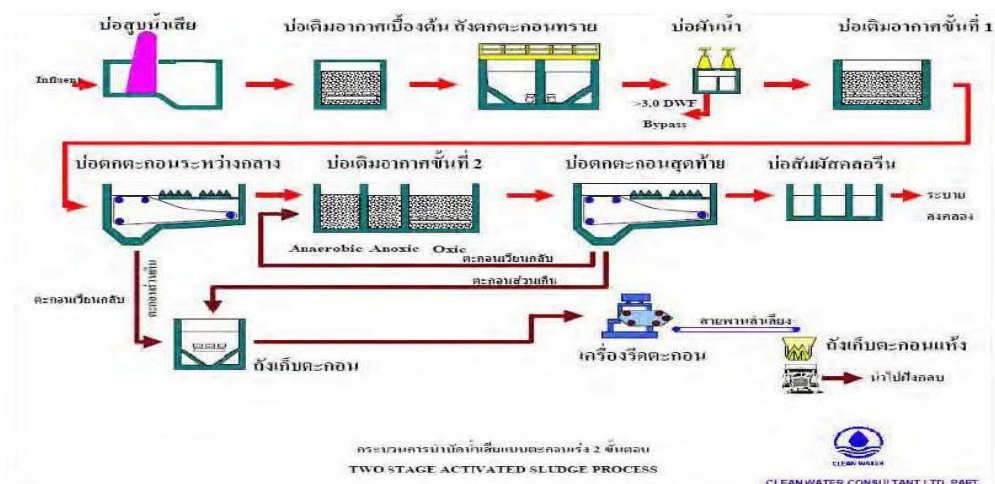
บ่อสูบน้ำเสีย

Influent

บ่อเติมอากาศเบื้องต้น

ถังตกตะกอนทราย

บ่อพักน้ำ

>3.0 DWF

Bypass

บ่อเติมอากาศขั้นที่ 1

บ่อตกตะกอนระหว่างกลาง

บ่อเติมอากาศขั้นที่ 2

Anaerobic Anoxic Oxic

บ่อตกตะกอนสุดท้าย

บ่อสัมผัสคลอรีน

ระบาย ลงคลอง

ตะกอนเวียนกลับ

ตะกอนส่วนเกิน

ตะกอนเวียนกลับ

ตะกอนส่วนเกิน

ถังเก็บตะกอน

เครื่องรีดตะกอน

สายพานลำเลียง

ถังเก็บตะกอนแห้ง

นำไปฝังกลบ

กระบวนการบำบัดน้ำเสียแบบตะกอนเร่ง 2 ขั้นตอน

TWO STAGE ACTIVATED SLUDGE PROCESS

CLEAN WATER

CLEAN WATER CONSULTANT LTD. PART